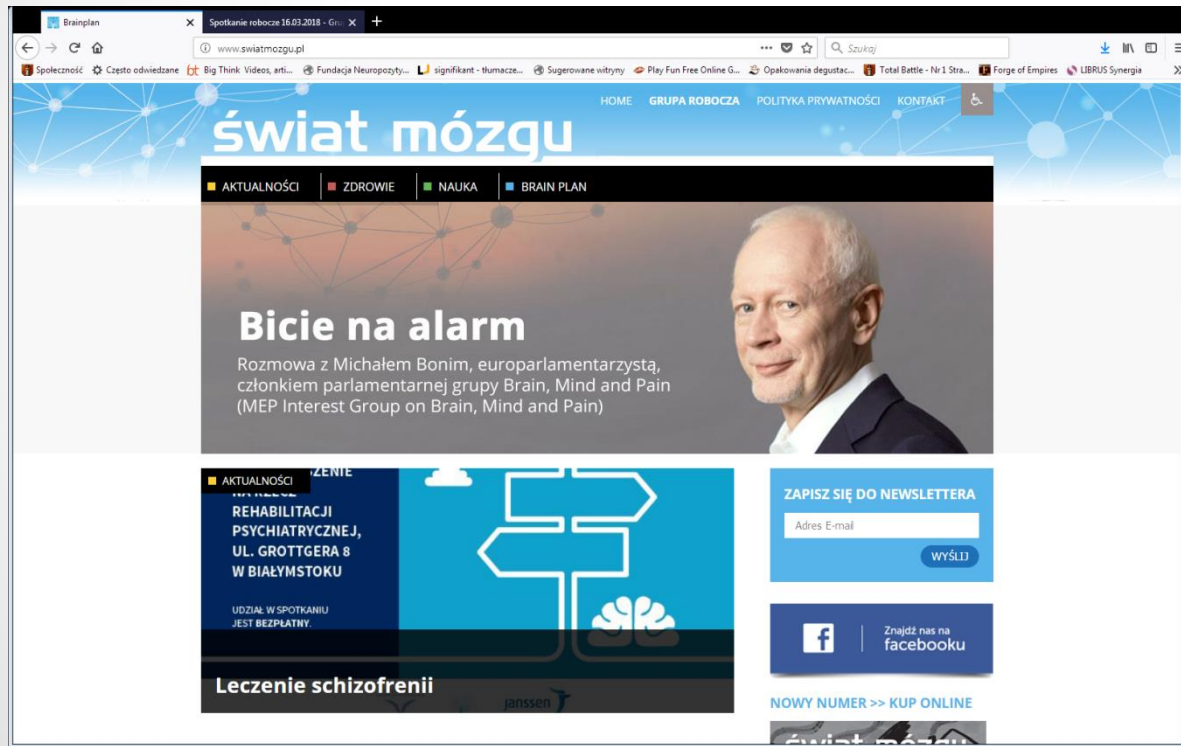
Brainplan
Spotkanie robocze 16.03.2018 - Gru
www.swiatmozgu.pl
Szukaj
Społeczność Często odwiedzane Big Think Videos, arti... Fundacja Neuropozyty... signifikant - tłumacze... Sugerowane witryny Play Fun Free Online G... Opakowania degustac... Total Battle - Nr1 Stra... Forge of Empires LIBRUS Synergia

HOME GRUPA ROBOCZA POLITYKA PRYWATNOŚCI KONTAKT

świat mózgu

AKTUALNOŚCI ZDROWIE NAUKA BRAIN PLAN

Bicie na alarm

Rozmowa z Michałem Bonim, europarlamentarzystą, członkiem parlamentarnej grupy Brain, Mind and Pain (MEP Interest Group on Brain, Mind and Pain)

AKTUALNOŚCI
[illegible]ZENIE
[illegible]
REHABILITACJI PSYCHIATRYCZNEJ, UL. GROTTGERA 8 W BIAŁYMSTOKU

UDZIAŁ W SPOTKANIU JEST BEZPŁATNY.

Leczenie schizofrenii

janssen

ZAPISZ SIĘ DO NEWSLETTERA
Adres E-mail
WYŚLIJ

Znajdź nas na facebooku

NOWY NUMER >> KUP ONLINE
świat mózgu